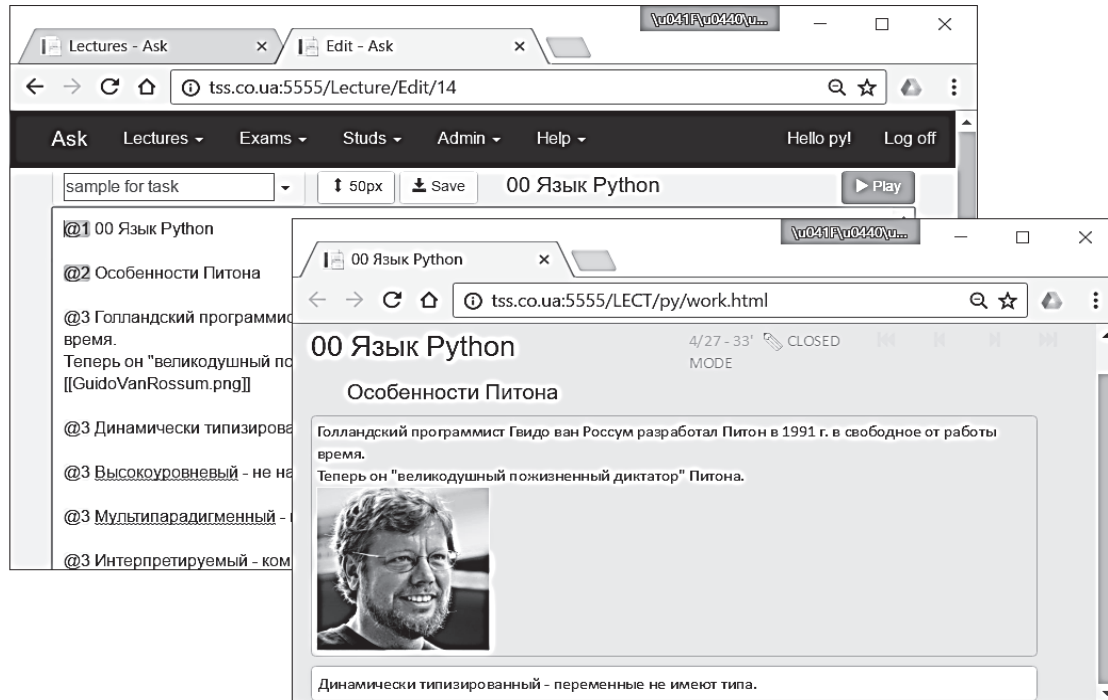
\u041F\u0440\u...

Lectures - Ask ×

Edit - Ask ×

tss.co.ua:5555/Lecture/Edit/14

Ask Lectures ▾ Exams ▾ Studs ▾ Admin ▾ Help ▾ Hello py! Log off

sample for task

50px Save 00 Язык Python ▶ Play

@1 00 Язык Python

@2 Особенности Питона

@3 Голландский программис
время.
Теперь он "великодушный по
[[GuidoVanRossum.png]]

@3 Динамически типизирова

@3 Высокоуровневый - не на

@3 Мультипарадигменный -

@3 Интерпретируемый - ком

\u041F\u0440\u...

00 Язык Python ×

tss.co.ua:5555/LECT/py/work.html

00 Язык Python

4/27 - 33' CLOSED MODE

Особенности Питона

Голландский программист Гвидо ван Россум разработал Питон в 1991 г. в свободное от работы время.
Теперь он "великодушный пожизненный диктатор" Питона.

Динамически типизированный - переменные не имеют типа.